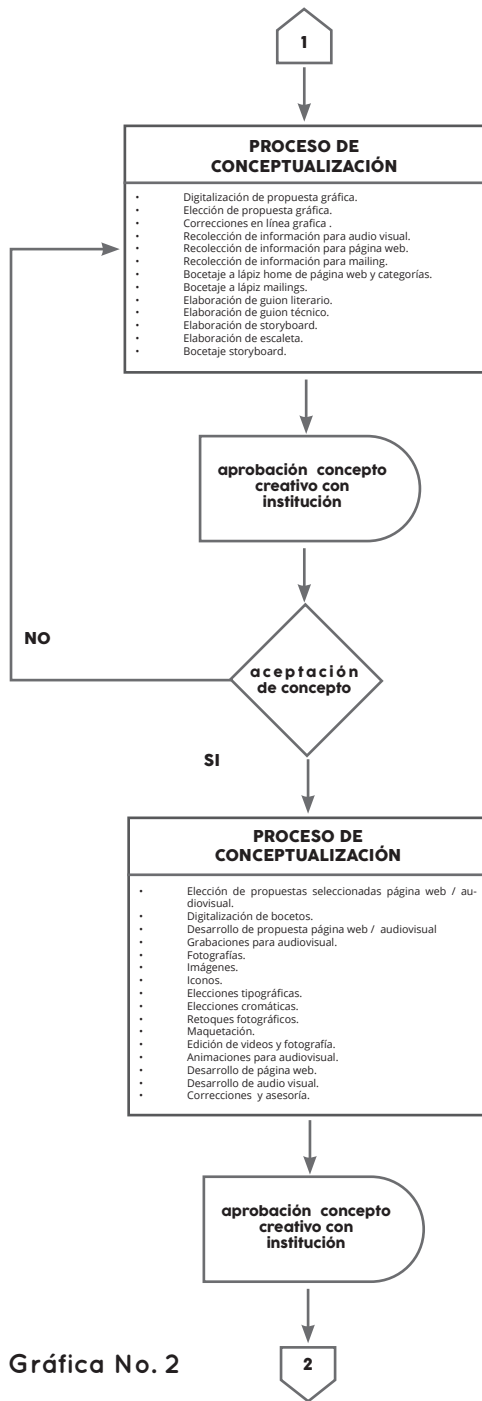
1

PROCESO DE CONCEPTUALIZACIÓN

- Digitalización de propuesta gráfica.
- Elección de propuesta gráfica.
- Correcciones en línea grafica .
- Recolección de información para audio visual.
- Recolección de información para página web.
- Recolección de información para mailing.
- Bocetaje a lápiz home de página web y categorías.
- Bocetaje a lápiz mailings.
- Elaboración de guion literario.
- Elaboración de guion técnico.
- Elaboración de storyboard.
- Elaboración de escaleta.
- Bocetaje storyboard.

aprobación concepto creativo con institución

NO

aceptación de concepto

SI

PROCESO DE CONCEPTUALIZACIÓN

- Elección de propuestas seleccionadas página web / audiovisual.
- Digitalización de bocetos.
- Desarrollo de propuesta página web / audiovisual
- Grabaciones para audiovisual.
- Fotografías.
- Imágenes.
- Iconos.
- Elecciones tipográficas.
- Elecciones cromáticas.
- Retoques fotográficos.
- Maquetación.
- Edición de videos y fotografía.
- Animaciones para audiovisual.
- Desarrollo de página web.
- Desarrollo de audio visual.
- Correcciones y asesoría.

aprobación concepto creativo con institución

Gráfica No. 2

2